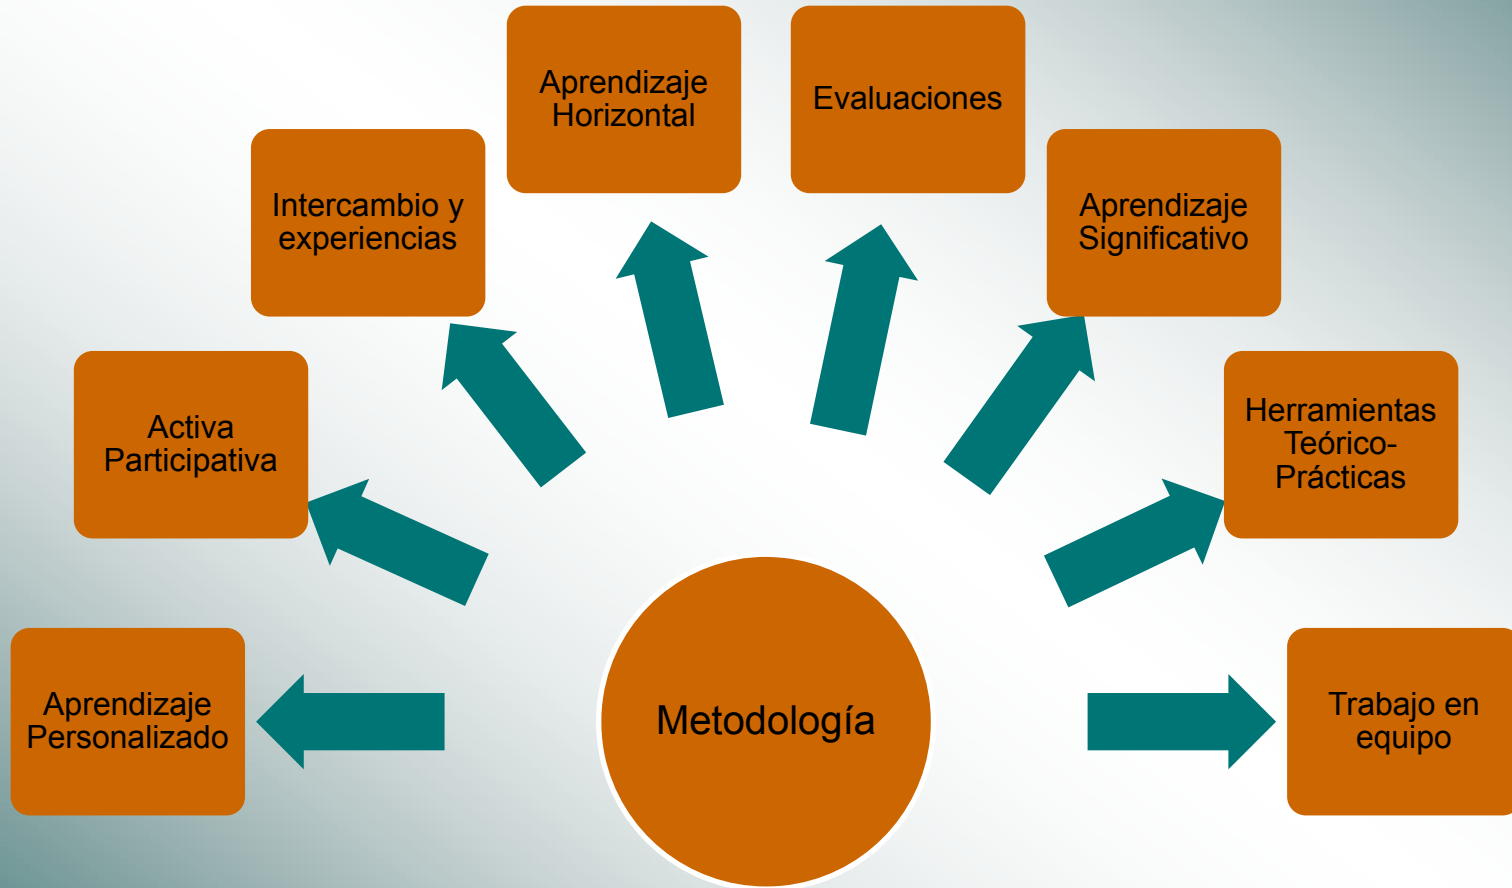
Metodología

Aprendizaje Personalizado

Activa Participativa

Intercambio y experiencias

Aprendizaje Horizontal

Evaluaciones

Aprendizaje Significativo

Herramientas Teórico-Prácticas

Trabajo en equipo